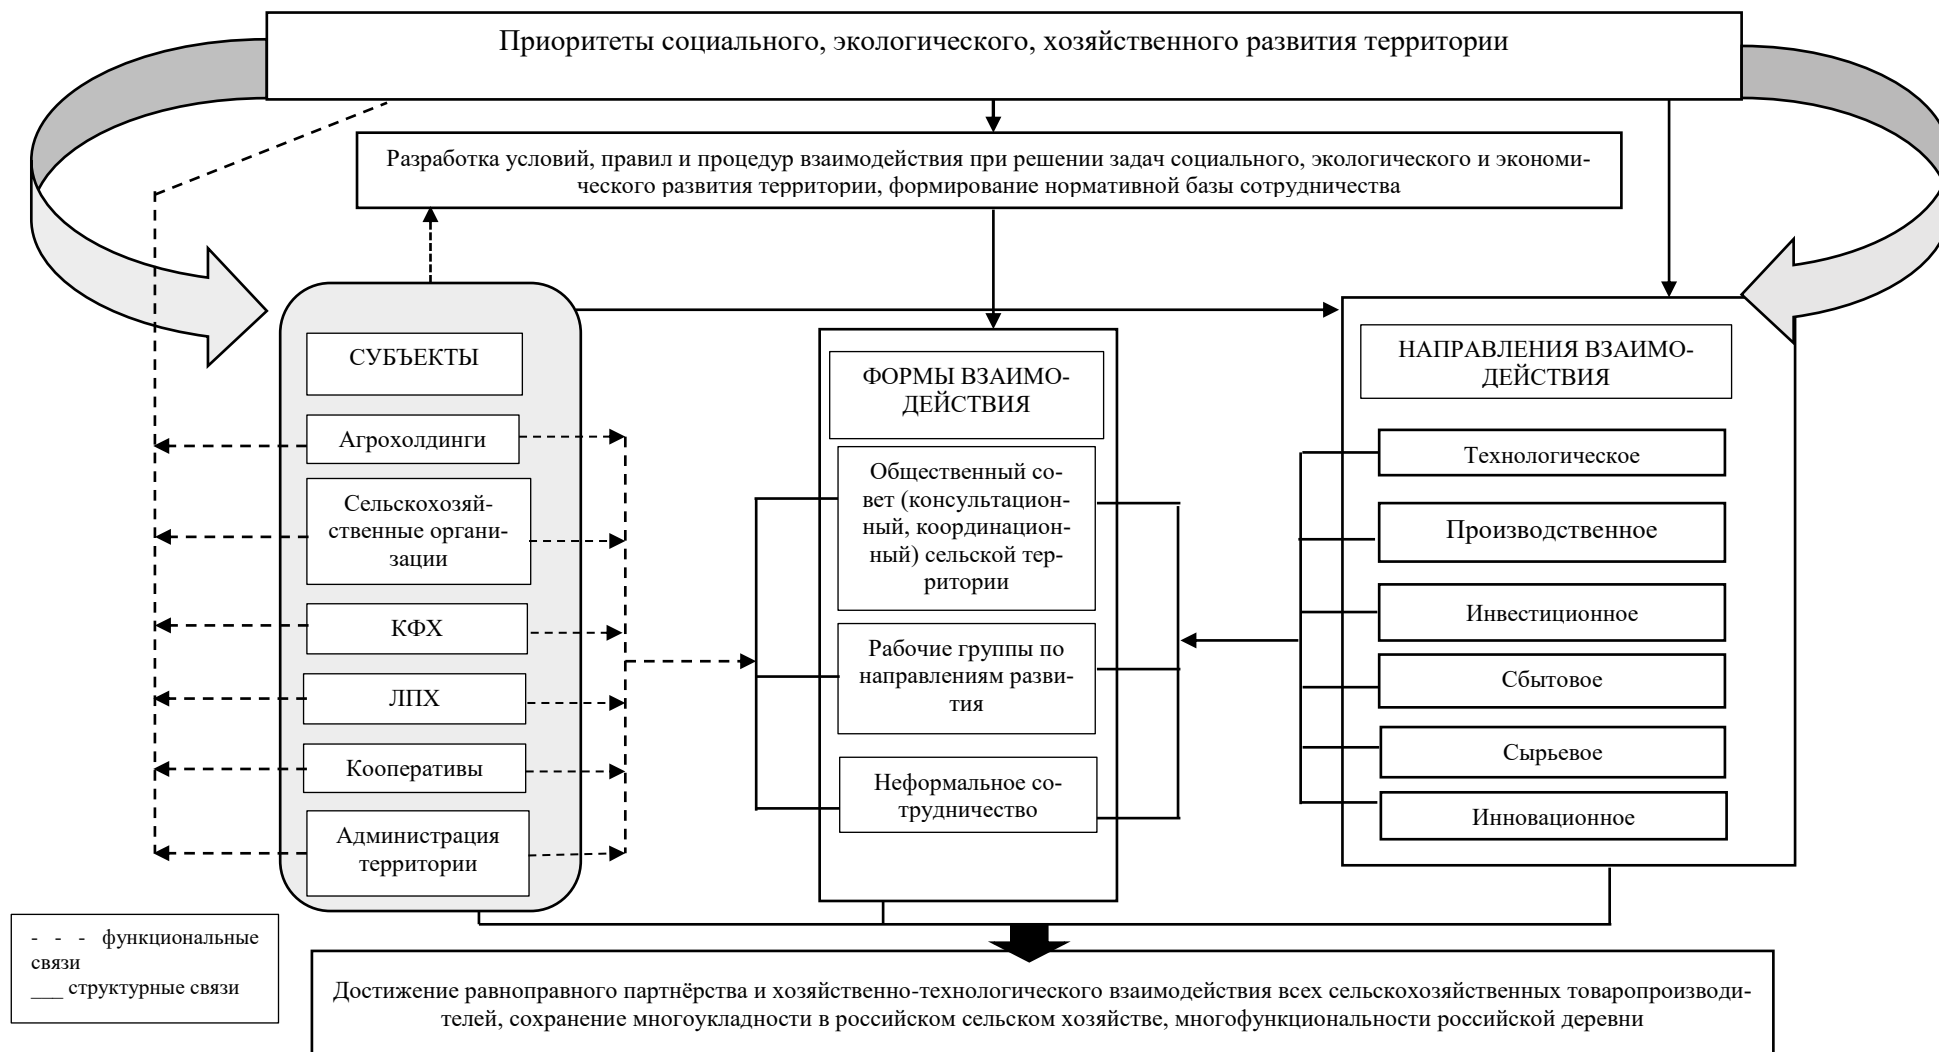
Приоритеты социального, экологического, хозяйственного развития территории

Разработка условий, правил и процедур взаимодействия при решении задач социального, экологического и экономического развития территории, формирование нормативной базы сотрудничества

СУБЪЕКТЫ

Агрохолдинги

Сельскохозяйственные организации

КФХ

ЛПХ

Кооперативы

Администрация территории

ФОРМЫ ВЗАИМОДЕЙСТВИЯ

Общественный совет (консультационный, координационный) сельской территории

Рабочие группы по направлениям развития

Неформальное сотрудничество

НАПРАВЛЕНИЯ ВЗАИМОДЕЙСТВИЯ

Технологическое

Производственное

Инвестиционное

Сбытовое

Сырьевое

Инновационное

- - - функциональные связи
___ структурные связи

Достижение равноправного партнёрства и хозяйственно-технологического взаимодействия всех сельскохозяйственных товаропроизводителей, сохранение многоукладности в российском сельском хозяйстве, многофункциональности российской деревни